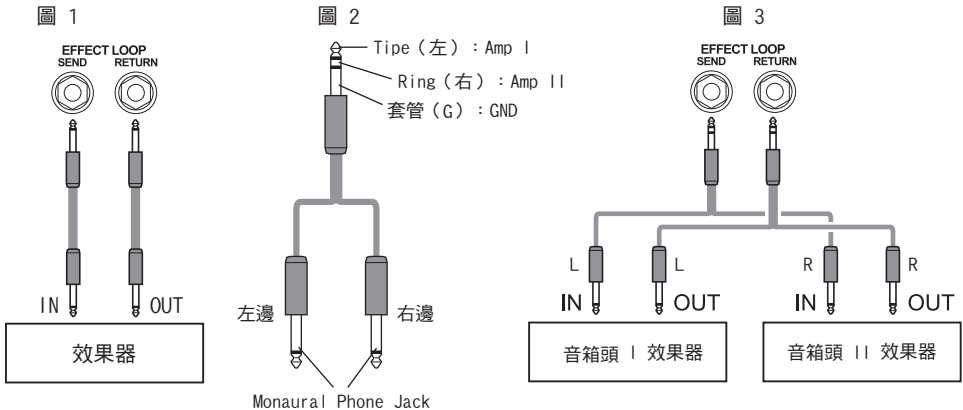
圖 1

EFFECT LOOP
SEND RETURN

IN OUT

效果器

圖 2

Tipe（左）：Amp I
Ring（右）：Amp II
套管（G）：GND

左邊 右邊

Monaural Phone Jack

圖 3

EFFECT LOOP
SEND RETURN

L L R R

IN OUT IN OUT

音箱頭 I 效果器

音箱頭 II 效果器